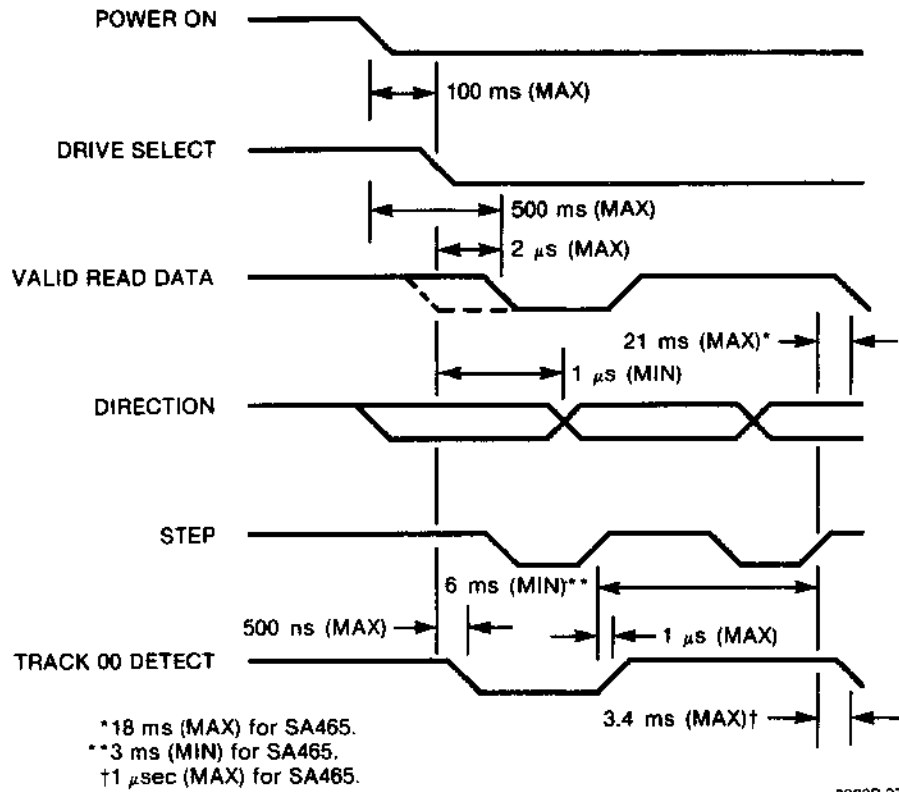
POWER ON

100 ms (MAX)

DRIVE SELECT

500 ms (MAX)

2 $\mu$s (MAX)

VALID READ DATA

21 ms (MAX)*

1 $\mu$s (MIN)

DIRECTION

STEP

6 ms (MIN)**

500 ns (MAX)

1 $\mu$s (MAX)

TRACK 00 DETECT

3.4 ms (MAX)†

*18 ms (MAX) for SA465.
**3 ms (MIN) for SA465.
†1 $\mu$sec (MAX) for SA465.

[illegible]